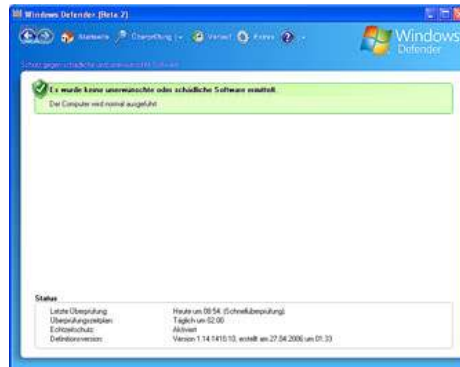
Windows Defender (Beta 2)

Startseite Überprüfung Verlauf Extras

Windows Defender

Schutz gegen schädliche und unerwünschte Software

Es wurde keine unerwünschte oder schädliche Software ermittelt.

Der Computer wird normal ausgeführt.

Status

| | |
|---|---|
| Letzte Überprüfung: | Heute um 08:54. (Schnellüberprüfung) |
| Überprüfungszeitplan: | Täglich um 02:00 |
| Echtzeitschutz: | Aktiviert |
| Definitionsversion: | Version 1.14.1410.10, erstellt am 27.04.2006 um 01:33 |